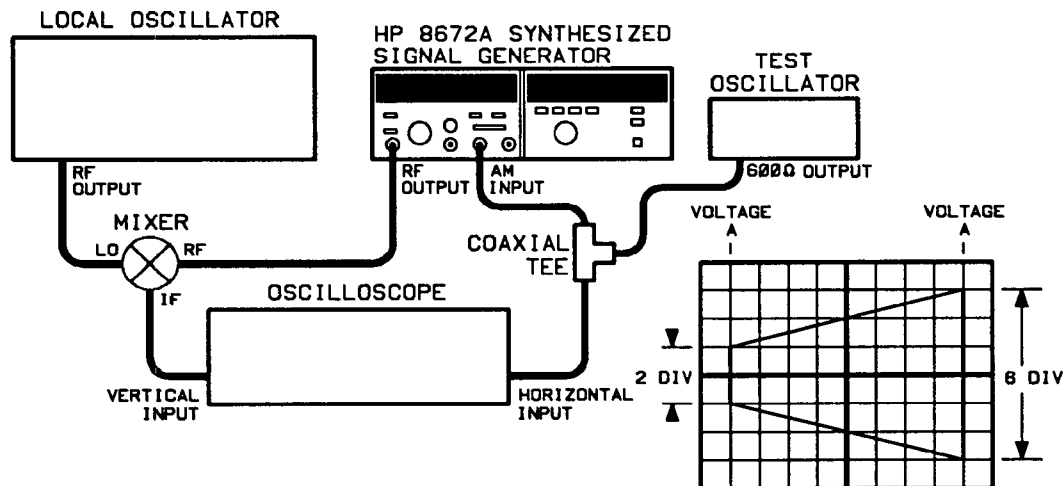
LOCAL OSCILLATOR

HP 8672A SYNTHESIZED SIGNAL GENERATOR

TEST OSCILLATOR

RF OUTPUT

RF OUTPUT

AM INPUT

600Ω OUTPUT

MIXER

LO

RF

IF

COAXIAL TEE

VOLTAGE
A

VOLTAGE
B

OSCILLOSCOPE

2 DIV

6 DIV

VERTICAL INPUT

HORIZONTAL INPUT